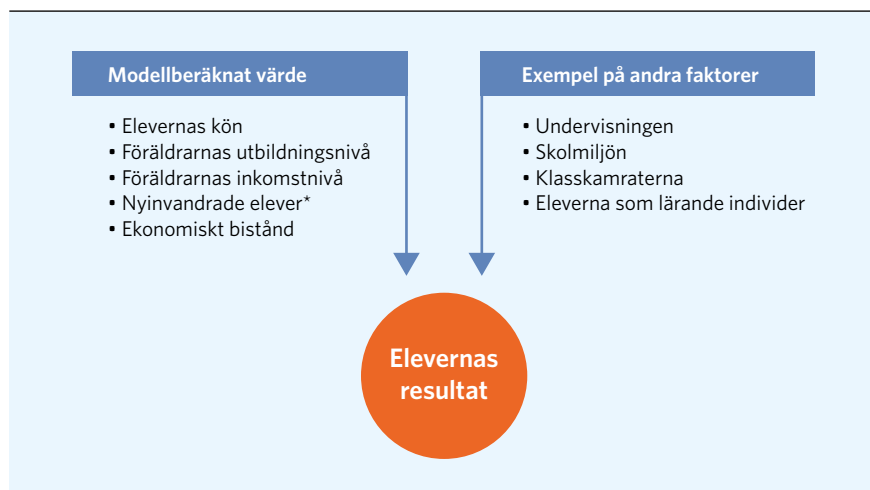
Modellberäknat värde

• Elevernas kön
• Föräldrarnas utbildningsnivå
• Föräldrarnas inkomstnivå
• Nyinvandrade elever*
• Ekonomiskt bistånd

Exempel på andra faktorer

• Undervisningen
• Skolmiljön
• Klasskamraterna
• Eleverna som lärande individer

Elevernas resultat